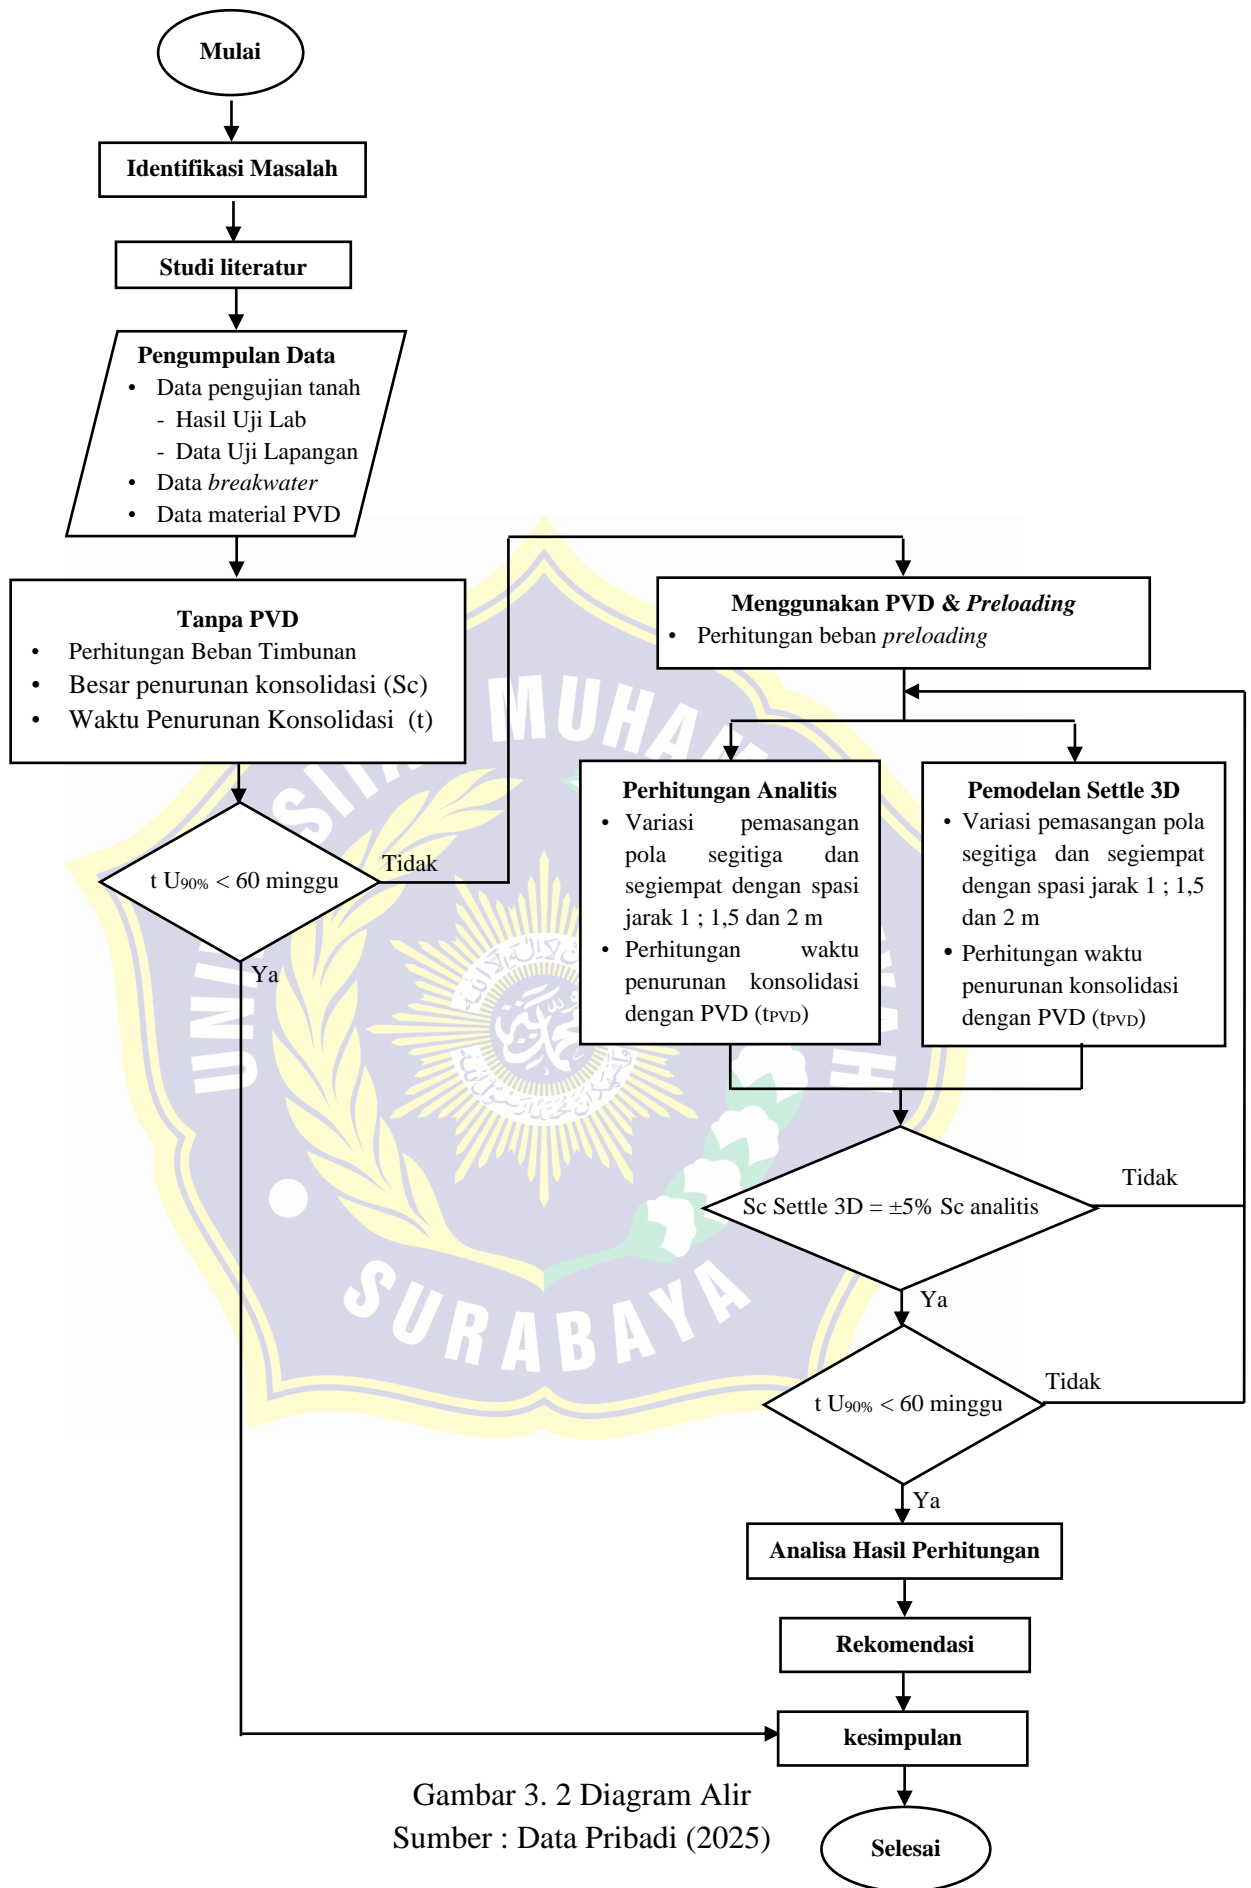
Mulai

Identifikasi Masalah

Studi literatur

Pengumpulan Data
• Data pengujian tanah
- Hasil Uji Lab
- Data Uji Lapangan
• Data *breakwater*
• Data material PVD

Tanpa PVD
• Perhitungan Beban Timbunan
• Besar penurunan konsolidasi (Sc)
• Waktu Penurunan Konsolidasi (t)

t $U_{90\%}$ < 60 minggu

Tidak

Ya

Menggunakan PVD & *Preloading*
• Perhitungan beban *preloading*

Perhitungan Analitis
• Variasi pemasangan pola segitiga dan segiempat dengan spasi jarak 1 ; 1,5 dan 2 m
• Perhitungan waktu penurunan konsolidasi dengan PVD ($t_{PVD}$)

Pemodelan Settle 3D
• Variasi pemasangan pola segitiga dan segiempat dengan spasi jarak 1 ; 1,5 dan 2 m
• Perhitungan waktu penurunan konsolidasi dengan PVD ($t_{PVD}$)

Sc Settle 3D = ±5% Sc analitis

Tidak

Ya

t $U_{90\%}$ < 60 minggu

Tidak

Ya

Analisa Hasil Perhitungan

Rekomendasi

kesimpulan

Selesai

MUHAMMADIYAH
UNIVERSITAS
SURABAYA

Gambar 3. 2 Diagram Alir
Sumber : Data Pribadi (2025)